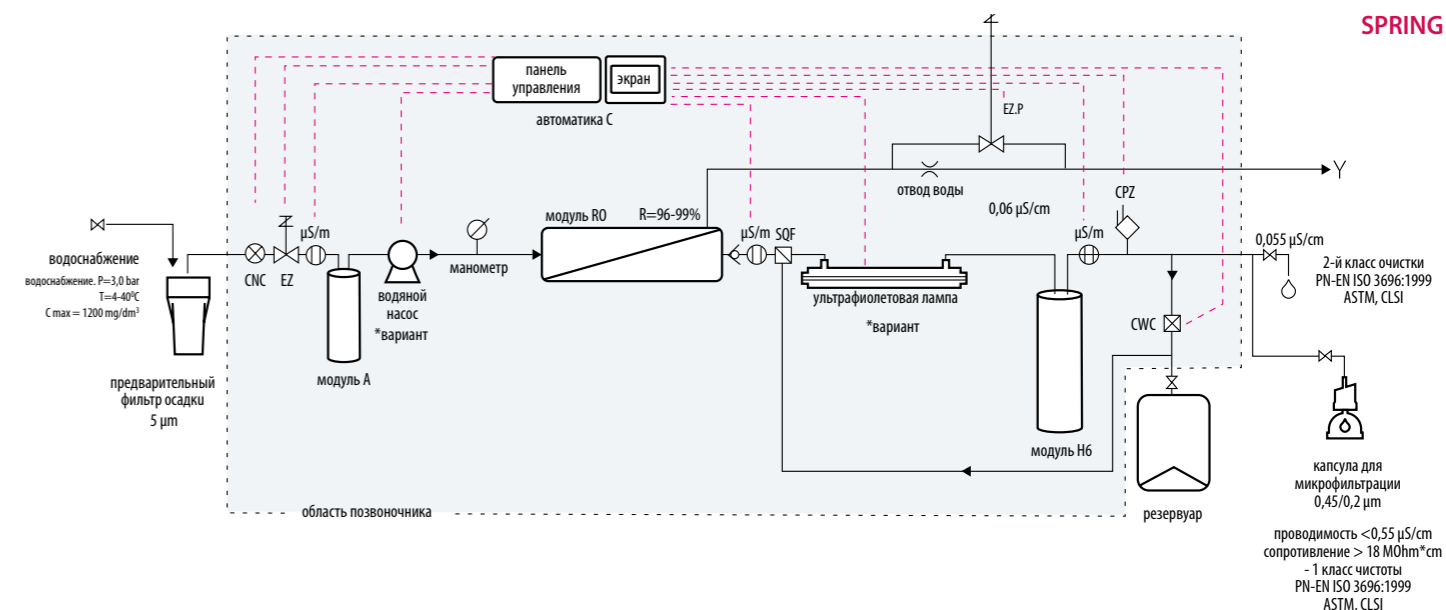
SPRING

панель управления

экран

автоматика C

EZ.P

отвод воды

Y

0,06 µS/cm

водоснабжение

водоснабжение. P=3,0 bar
T=4-40°C
C max = 1200 mg/dm³

CNC

EZ

µS/m

модуль A

водяной насос
*вариант

манометр

модуль RO

R=96-99%

µS/m

SQF

ультрафиолетовая лампа

*вариант

µS/m

CPZ

0,055 µS/cm

2-й класс очистки
PN-EN ISO 3696:1999
ASTM, CLSI

CWC

модуль H6

резервуар

предварительный фильтр осадки
5 µm

область позвоночника

капсула для микрофильтрации
0,45/0,2 µm

проводимость <0,55 µS/cm
сопротивление > 18 MOhm*cm
- 1 класс чистоты
PN-EN ISO 3696:1999
ASTM, CLSI